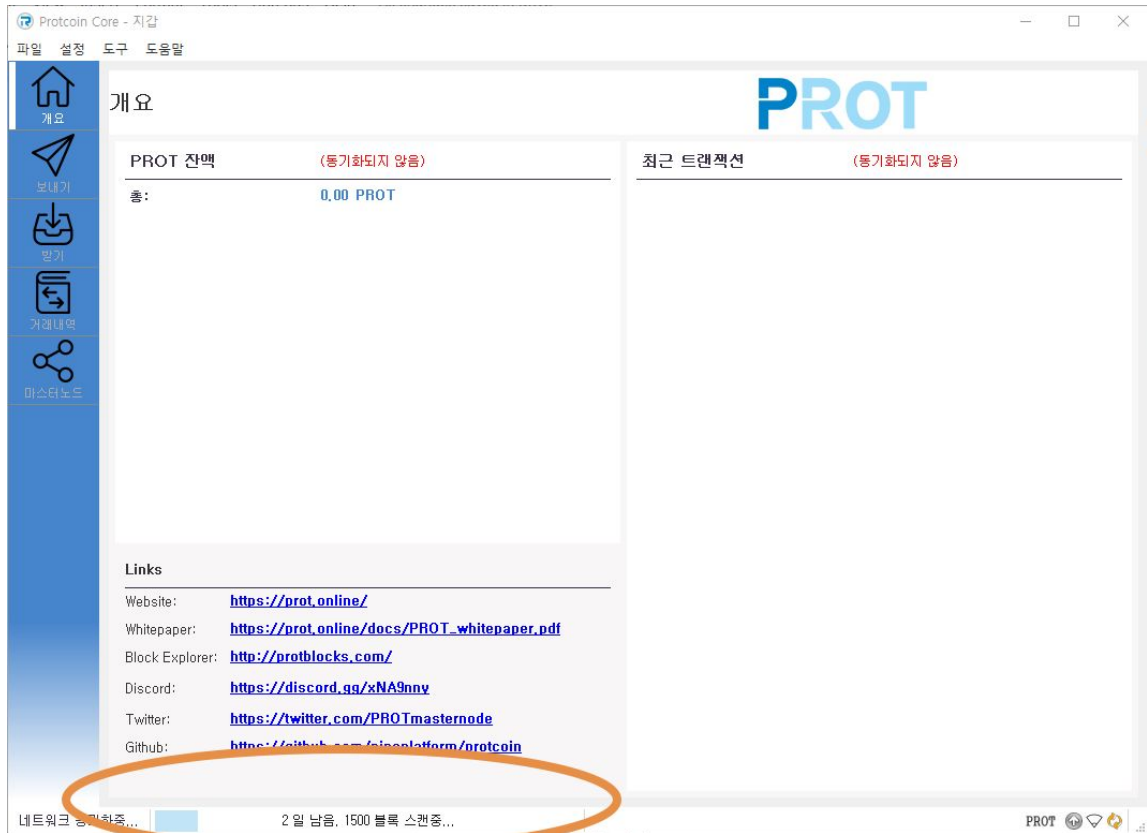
Protcoin Core - 지갑

파일 설정 도구 도움말

개요

보내기

받기

거래내역

마스터노드

개요

PROT

PROT 잔액 (동기화되지 않음)

총: 0.00 PROT

최근 트랜잭션 (동기화되지 않음)

Links

| | |
|---|---|
| Website: | https://prot.online/ |
| Whitepaper: | https://prot.online/docs/PROT_whitepaper.pdf |
| Block Explorer: | http://protblocks.com/ |
| Discord: | https://discord.gg/xNA9nny |
| Twitter: | https://twitter.com/PROTmasternode |
| Github: | https://github.com/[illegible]/protcoin |

네트워크 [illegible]중... 2 일 남음. 1500 블록 스캔중...

PROT